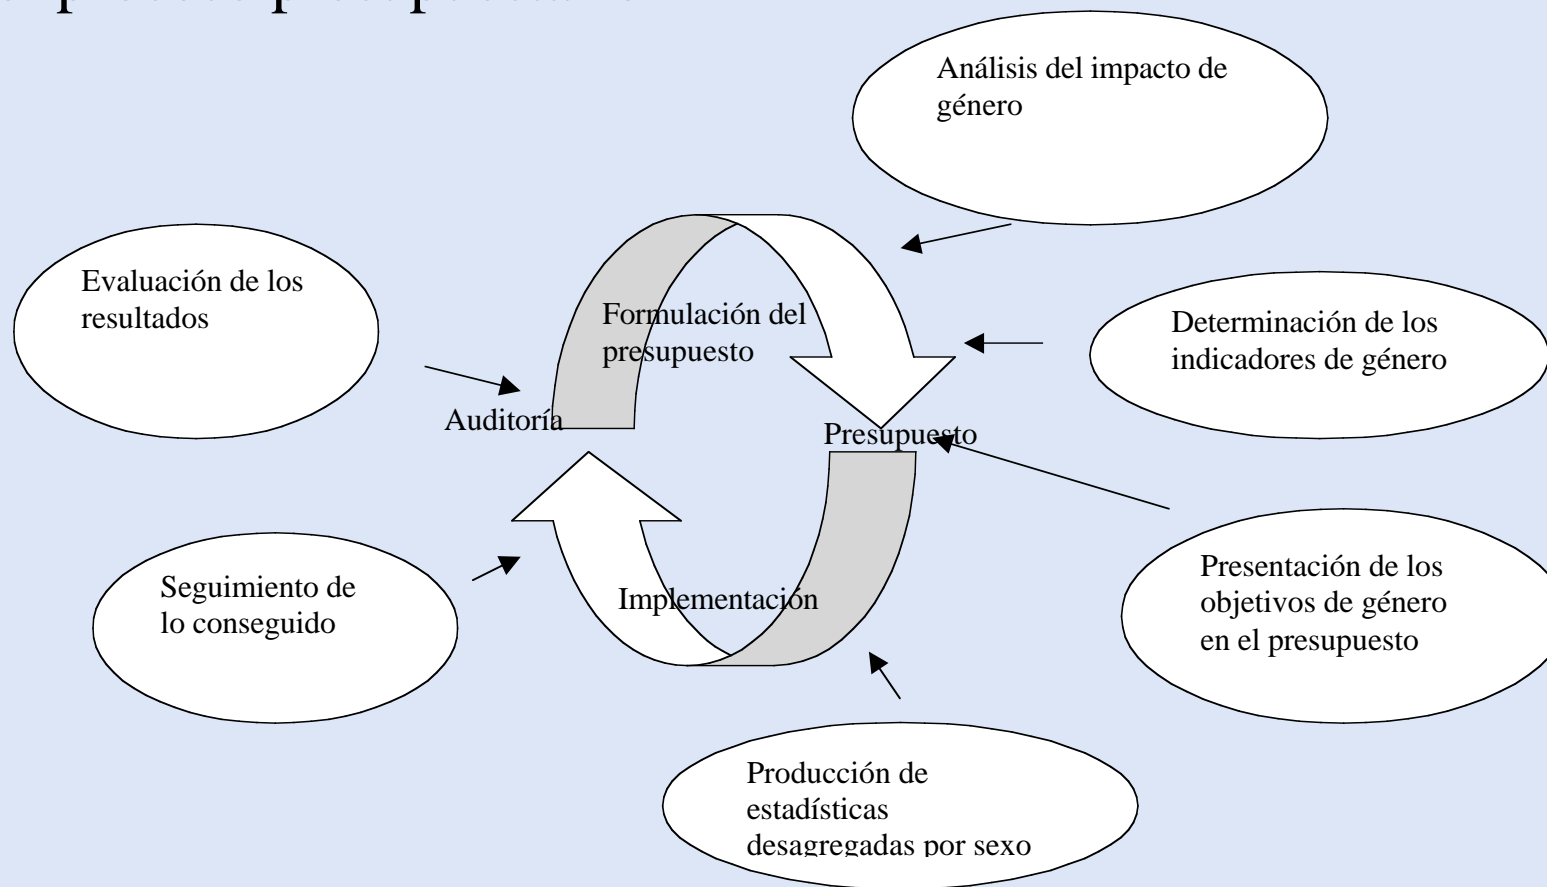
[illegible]

Análisis del impacto de género

Evaluación de los resultados

Formulación del presupuesto

Determinación de los indicadores de género

Auditoría

Presupuesto

Seguimiento de lo conseguido

Implementación

Presentación de los objetivos de género en el presupuesto

Producción de estadísticas desagregadas por sexo